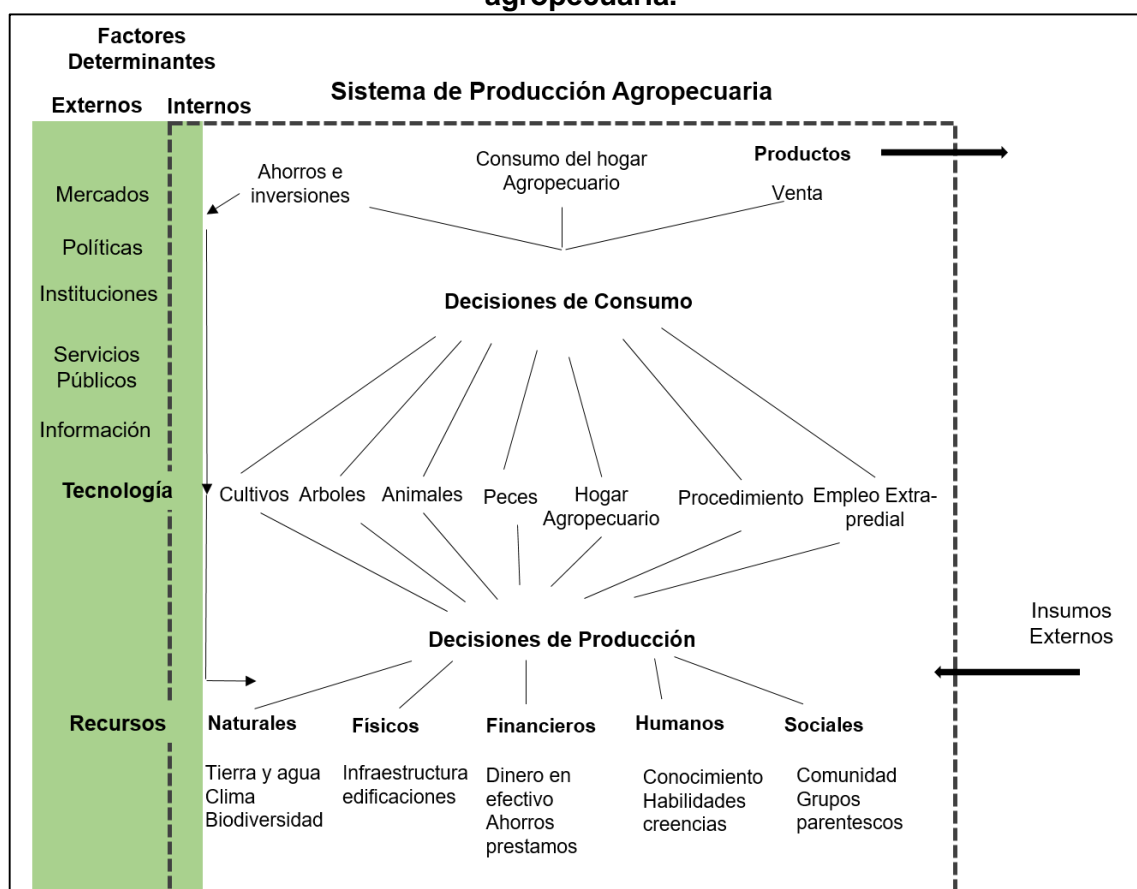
agropecuaria.

Factores Determinantes

Externos Internos

Sistema de Producción Agropecuaria

Mercados
Políticas
Instituciones
Servicios Públicos
Información
Tecnología
Recursos

Ahorros e inversiones
Consumo del hogar Agropecuario
Productos
Venta

Decisiones de Consumo

Cultivos Arboles Animales Peces Hogar Agropecuario Procedimiento Empleo Extra-predial

Insumos Externos

Decisiones de Producción

Naturales
Tierra y agua
Clima
Biodiversidad

Físicos
Infraestructura
edificaciones

Financieros
Dinero en efectivo
Ahorros
prestamos

Humanos
Conocimiento
Habilidades
creencias

Sociales
Comunidad
Grupos
parentescos